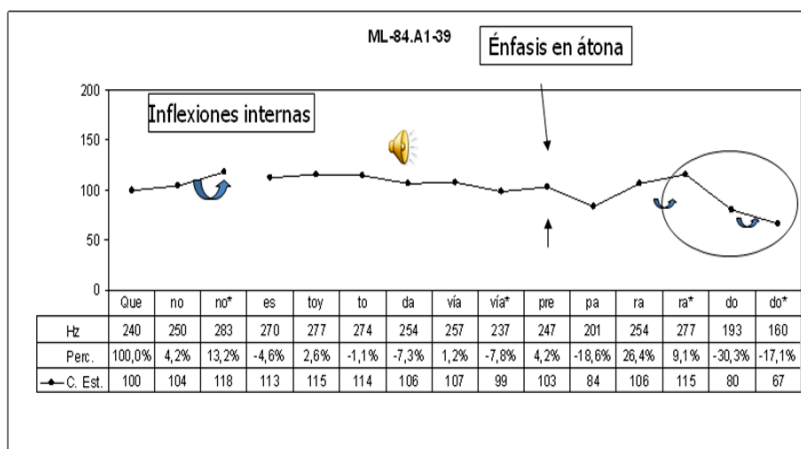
ML-84.A1-39

Énfasis en átona

Inflexiones internas

200
150
100
50
0

| | Que | no | no* | es | toy | to | da | vía | vía* | pre | pa | ra | ra* | do | do* |
|---|---|---|---|---|---|---|---|---|---|---|---|---|---|---|---|
| Hz | 240 | 250 | 283 | 270 | 277 | 274 | 254 | 257 | 237 | 247 | 201 | 254 | 277 | 193 | 160 |
| Perc. | 100,0% | 4,2% | 13,2% | -4,6% | 2,6% | -1,1% | -7,3% | 1,2% | -7,8% | 4,2% | -18,6% | 26,4% | 9,1% | -30,3% | -17,1% |
| C. Est. | 100 | 104 | 118 | 113 | 115 | 114 | 106 | 107 | 99 | 103 | 84 | 106 | 115 | 80 | 67 |